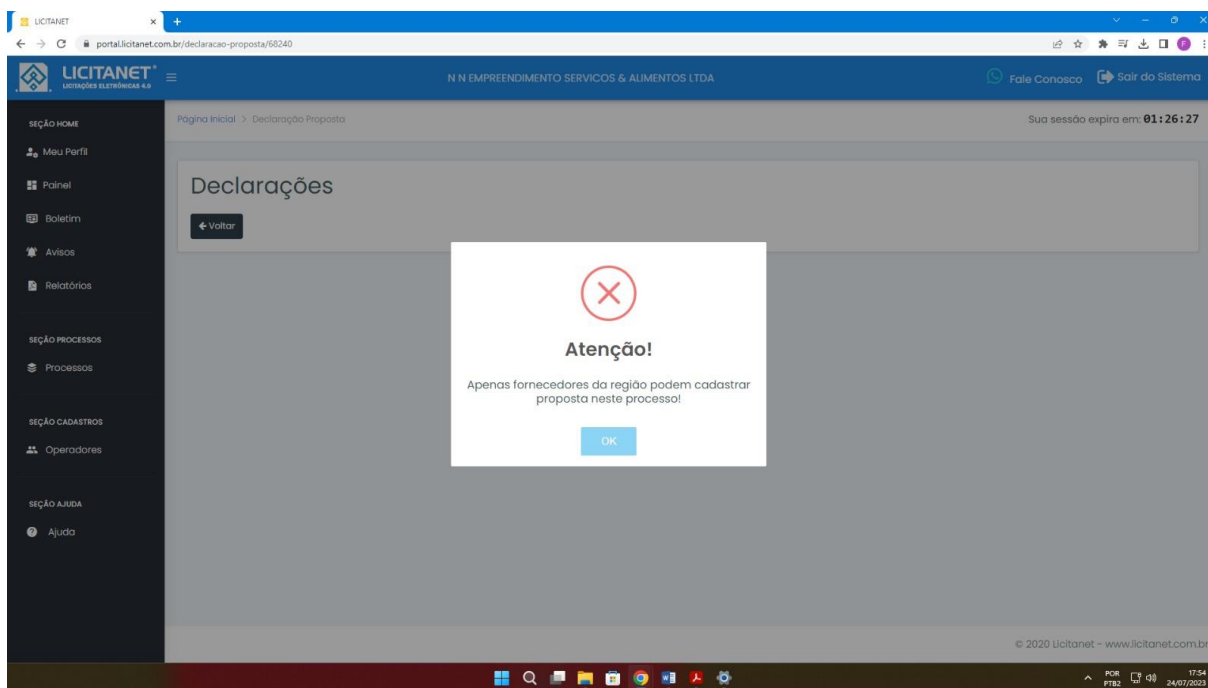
LICITANET

portal.licitanet.com.br/declaracao-proposta/68240

LICITANET
LICITAÇÕES ELETRÔNICAS 4.0

N N EMPREENDIMENTO SERVICOS & ALIMENTOS LTDA

Fale Conosco
Sair do Sistema

SEÇÃO HOME
Meu Perfil
Painel
Boletim
Avisos
Relatórios

SEÇÃO PROCESSOS
Processos

SEÇÃO CADASTROS
Operadores

SEÇÃO AJUDA
Ajuda

Página Inicial > Declaração Proposta

Sua sessão expira em: 01:26:27

Declarações

← Voltar

Atenção!

Apenas fornecedores da região podem cadastrar proposta neste processo!

OK

© 2020 Licitanet - www.licitanet.com.br

POR PTB2
17:54
24/07/2023